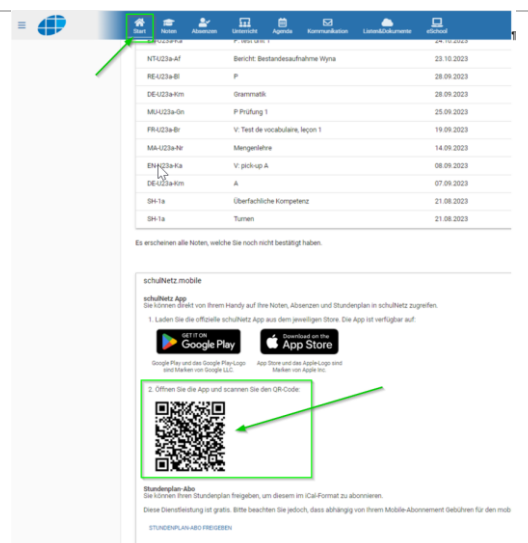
Start Noten Absenzen Unterricht Agenda Kommunikation Listen&Dokumente eSchool

| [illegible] | P: Test Grw 1 | 24.10.2023 |
|---|---|---|
| NTU-U23a-Af | Bericht: Bestandesaufnahme Wyna | 23.10.2023 |
| RE-U23a-Bl | P | 28.09.2023 |
| DE-U23a-Km | Grammatik | 28.09.2023 |
| MU-U23a-Gn | P Prüfung 1 | 25.09.2023 |
| FR-U23a-Br | V: Test de vocabulaire, leçon 1 | 19.09.2023 |
| MA-U23a-Nr | Mengenlehre | 14.09.2023 |
| EN-U23a-Ka | V: pick-up A | 08.09.2023 |
| DE-U23a-Km | A | 07.09.2023 |
| SH-1a | Überfachliche Kompetenz | 21.08.2023 |
| SH-1a | Turnen | 21.08.2023 |

Es erscheinen alle Noten, welche Sie noch nicht bestätigt haben.

schulNetz.mobile

schulNetz App
Sie können direkt von Ihrem Handy auf Ihre Noten, Absenzen und Stundenplan in schulNetz zugreifen.

1. Laden Sie die offizielle schulNetz App aus dem jeweiligen Store. Die App ist verfügbar auf:

GET IT ON Google Play
Download on the App Store

Google Play und das Google Play-Logo sind Marken von Google LLC.
App Store und das Apple-Logo sind Marken von Apple Inc.

2. Öffnen Sie die App und scannen Sie den QR-Code:

Stundenplan-Abo
Sie können Ihren Stundenplan freigeben, um diesem im iCal-Format zu abonnieren.

Diese Dienstleistung ist gratis. Bitte beachten Sie jedoch, dass abhängig von Ihrem Mobile-Abonnement Gebühren für den mob

STUNDENPLAN-ABO FREIGEBEN